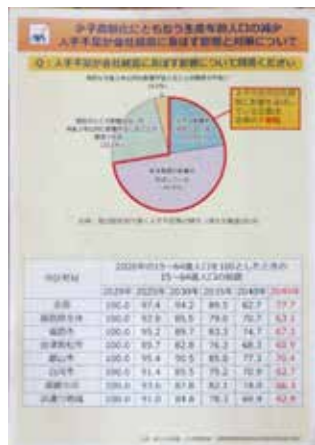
少子高齢化にともなう生産年齢人口の減少
人手不足が会社経営に及ぼす影響と対策について

Q：人手不足が会社経営に及ぼす影響について回答ください

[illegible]

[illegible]

出典：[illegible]

| 市区町村 | 2025年 | 2025年 | 2030年 | 2035年 | 2040年 | 2045年 | 2045年 |
|---|---|---|---|---|---|---|---|
| 全国 | 100.0 | 97.4 | 94.2 | 89.5 | 82.7 | 77.7 | |
| 福島県全体 | 100.0 | 92.9 | 85.5 | 79.0 | 70.7 | 63.3 | |
| 福島市 | 100.0 | 95.2 | 89.7 | 83.3 | 74.7 | 67.1 | |
| 会津若松市 | 100.0 | 92.0 | 86.8 | 76.2 | 68.3 | 62.9 | |
| 郡山市 | 100.0 | 95.4 | 90.5 | 85.8 | 77.3 | 70.4 | |
| 白河市 | 100.0 | 91.4 | 83.5 | 75.2 | 70.9 | 62.7 | |
| 須賀川市 | 100.0 | 93.6 | 87.8 | 82.1 | 74.8 | 66.3 | |
| 喜多方市 | 100.0 | 91.0 | 84.8 | 76.3 | 69.9 | 62.9 | |